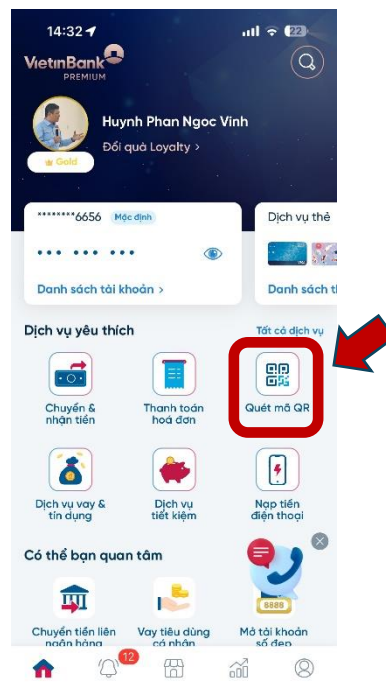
14:32

22

VietinBank
PREMIUM

Gold

Huynh Phan Ngoc Vinh

Đổi quà Loyalty >

********6656 Mặc định

••• ••• •••

Danh sách tài khoản >

Dịch vụ thẻ

Danh sách t

Dịch vụ yêu thích

Tất cả dịch vụ

Chuyển & nhận tiền

Thanh toán hoá đơn

Quét mã QR

Dịch vụ vay & tín dụng

Dịch vụ tiết kiệm

Nạp tiền điện thoại

Có thể bạn quan tâm

Chuyển tiền liên ngân hàng

Vay tiêu dùng cá nhân

8888

Mở tài khoản số đẹp

12